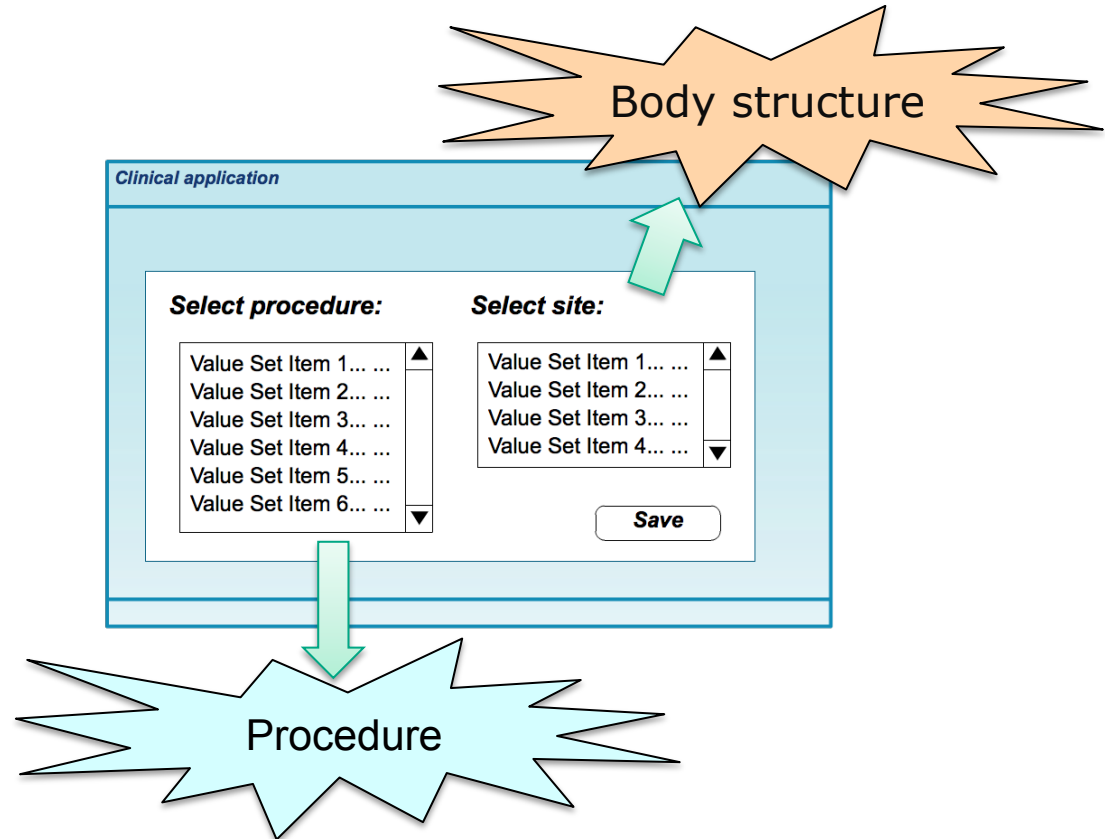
Body structure

Clinical application

Select procedure:

Value Set Item 1... ...
Value Set Item 2... ...
Value Set Item 3... ...
Value Set Item 4... ...
Value Set Item 5... ...
Value Set Item 6... ...

Select site:

Value Set Item 1... ...
Value Set Item 2... ...
Value Set Item 3... ...
Value Set Item 4... ...

Save

Procedure